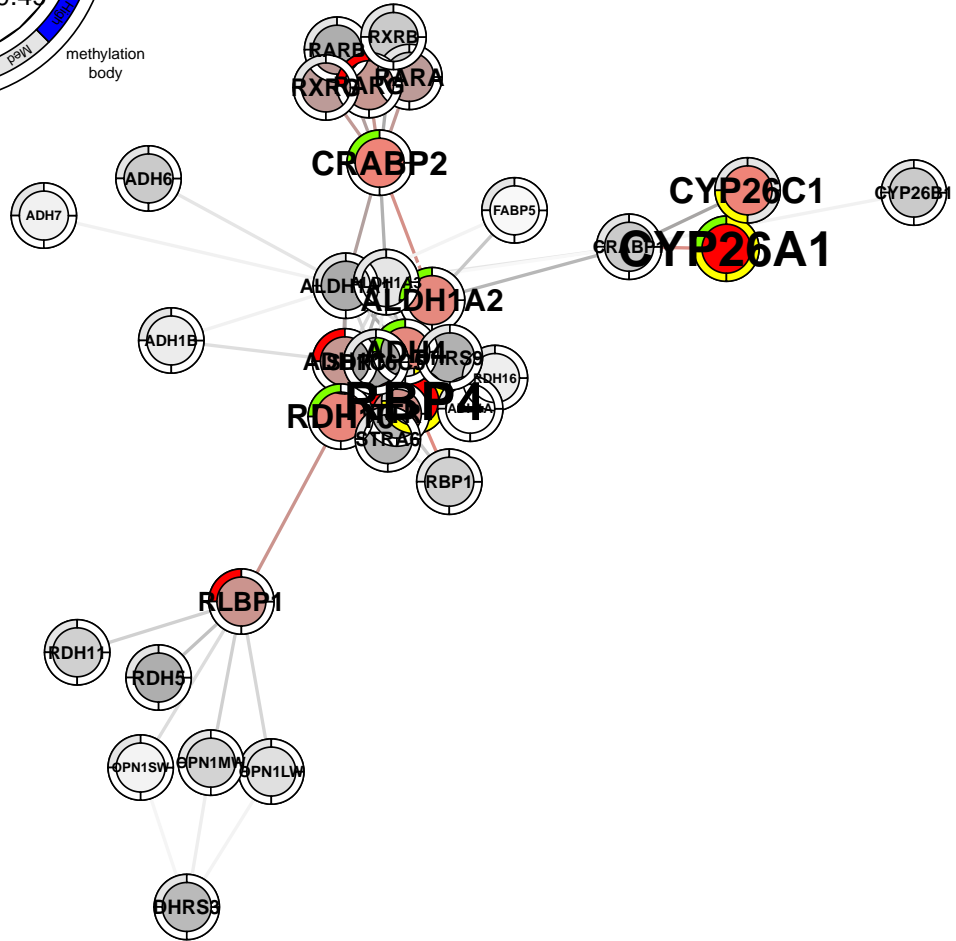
Med
methylation body
RARB
RXRB
RXRA
RARG
RARA
CRABP2
ADH6
ADH7
FABP5
CYP26C1
CYP26B1
CRABP1
CYP26A1
ALDH1A1
ALDH1A3
ALDH1A2
ADH1B
ADH4
DHRS9
RDH16
RBP4
RDH10
STRA6
RBP1
RLBP1
RDH11
RDH5
OPN1SW
OPN1MW
OPN1LW
DHRS3